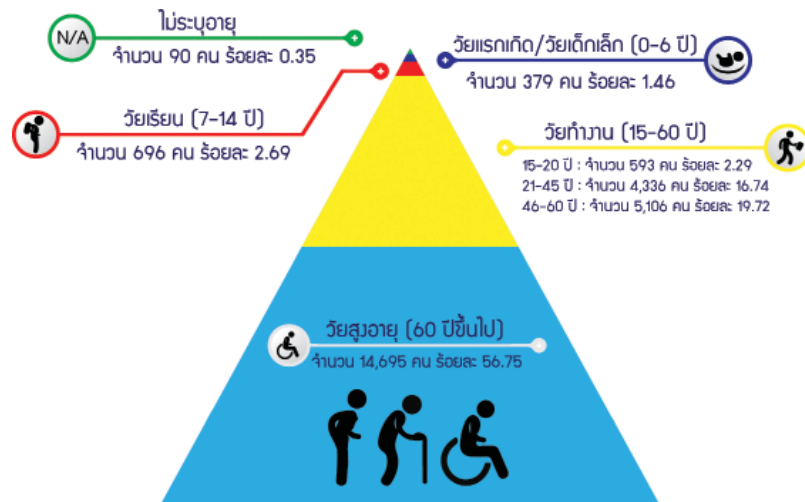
N/A
ไม่ระบุอายุ
จำนวน 90 คน ร้อยละ 0.35

วัยแรกเกิด/วัยเด็กเล็ก (0-6 ปี)
จำนวน 379 คน ร้อยละ 1.46

วัยเรียน (7-14 ปี)
จำนวน 696 คน ร้อยละ 2.69

วัยทำงาน (15-60 ปี)
15-20 ปี : จำนวน 593 คน ร้อยละ 2.29
21-45 ปี : จำนวน 4,336 คน ร้อยละ 16.74
46-60 ปี : จำนวน 5,106 คน ร้อยละ 19.72

วัยสูงอายุ (60 ปีขึ้นไป)
จำนวน 14,695 คน ร้อยละ 56.75